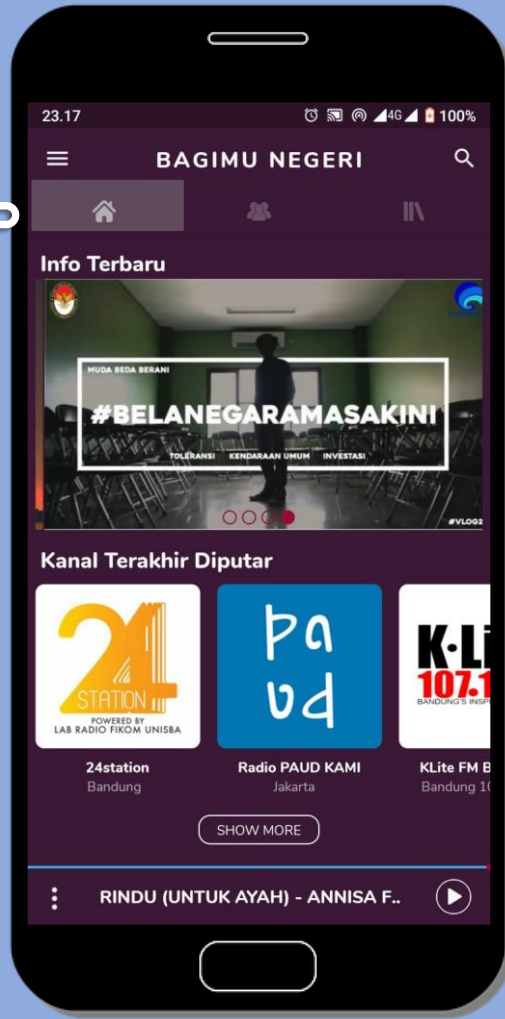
23.17 4G 100%

BAGIMU NEGERI

Info Terbaru

MUDA BEDA BERANI

#BELANEGARAMASAKINI

TOLERANSI KENDARAAN UMUM INVESTASI

#VLOG2

Kanal Terakhir Diputar

24 STATION
POWERED BY
LAB RADIO FIKOM UNISBA

pa ud

K·Li
107.1
BANDUNG'S INSP

24station
Bandung

Radio PAUD KAMI
Jakarta

KLite FM B
Bandung 1

SHOW MORE

RINDU (UNTUK AYAH) - ANNISA F..